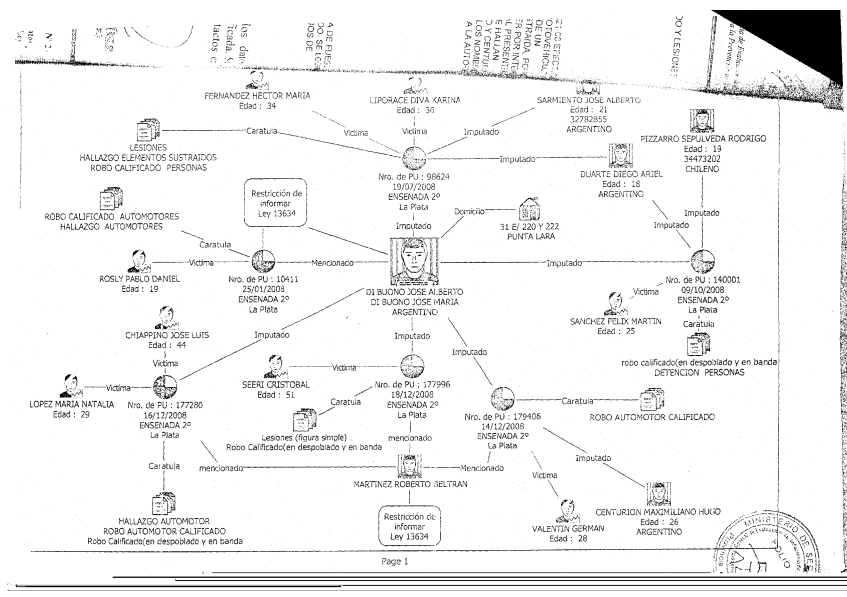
FERNANDEZ HECTOR MARIA
Edad : 34

LIPORACE DIVA KARINA
Edad : 36

SARMIENTO JOSE ALBERTO
Edad : 21
32782855
ARGENTINO

PIZZARRO SEPULVEDA RODRIGO
Edad : 19
34473202
CHILENO

LESIONES
HALLAZGO ELEMENTOS SUSTRAIDOS
ROBO CALIFICADO PERSONAS

Caratula

Victima

Victima

Imputado

Nro. de PU : 98624
19/07/2008
ENSENADA 2º
La Plata

Imputado

DUARTE DIEGO ARIEL
Edad : 18
ARGENTINO

Imputado

Imputado

Restricción de informar
Ley 13634

ROBO CALIFICADO AUTOMOTORES
HALLAZGO AUTOMOTORES

Caratula

Domicilio

31 E/ 220 Y 222
PUNTA LARA

Imputado

ROSLY PABLO DANIEL
Edad : 19

Victima

Nro. de PU : 10411
25/01/2008
ENSENADA 2º
La Plata

Mencionado

Imputado

Nro. de PU : 140001
09/10/2008
ENSENADA 2º
La Plata

DI BUONO JOSE ALBERTO
DI BUONO JOSE MARIA
ARGENTINO

Victima

SANCHEZ FELIX MARTIN
Edad : 25

Caratula

CHIAPPINO JOSE LUIS
Edad : 44

Imputado

Imputado

Imputado

robo calificado(en despoblado y en banda
DETENCION PERSONAS

Victima

SEERI CRISTOBAL
Edad : 51

Victima

Nro. de PU : 177996
18/12/2008
ENSENADA 2º
La Plata

LOPEZ MARIA NATALIA
Edad : 29

Victima

Nro. de PU : 177280
16/12/2008
ENSENADA 2º
La Plata

Caratula

Lesiones (figura simple)
Robo Calificado(en despoblado y en banda

Nro. de PU : 179406
14/12/2008
ENSENADA 2º
La Plata

Caratula

ROBO AUTOMOTOR CALIFICADO

Caratula

mencionado

mencionado

Mencionado

Imputado

MARTINEZ ROBERTO BELTRAN

Victima

HALLAZGO AUTOMOTOR
ROBO AUTOMOTOR CALIFICADO
Robo Calificado(en despoblado y en banda

Restricción de informar
Ley 13634

VALENTIN GERMAN
Edad : 28

CENTURION MAXIMILIANO HUGO
Edad : 26
ARGENTINO

MINISTERIO DE SE

Page 1